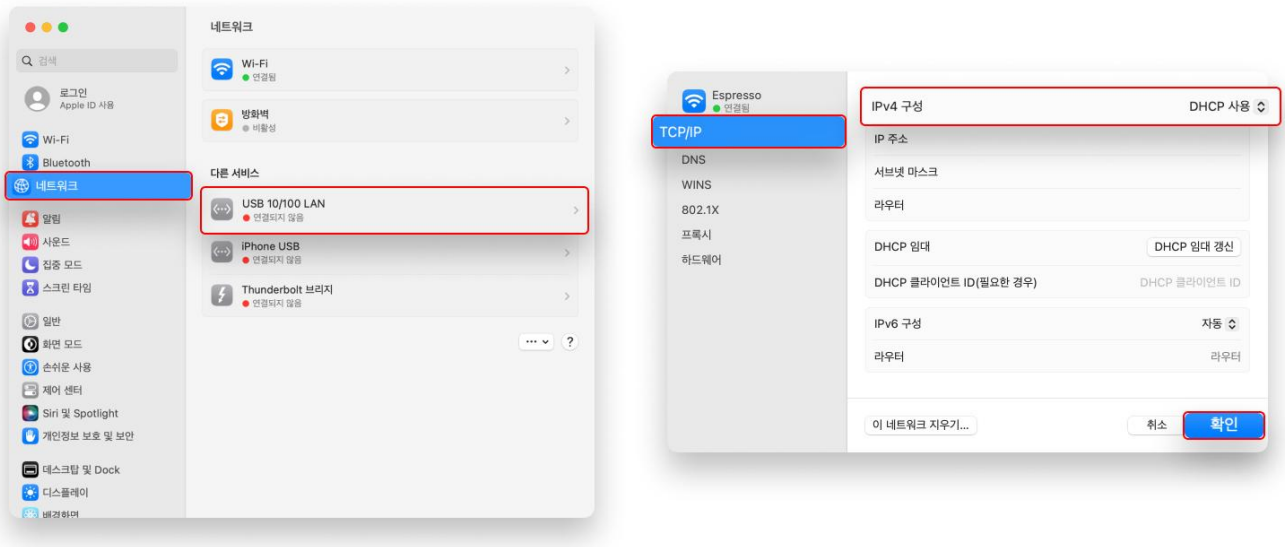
검색

로그인
Apple ID 사용

Wi-Fi
Bluetooth
네트워크
알림
사운드
집중 모드
스크린 타임
일반
화면 모드
손쉬운 사용
제어 센터
Siri 및 Spotlight
개인정보 보호 및 보안
데스크탑 및 Dock
디스플레이
배경화면

네트워크

Wi-Fi
연결됨

방화벽
비활성

다른 서비스

USB 10/100 LAN
연결되지 않음

iPhone USB
연결되지 않음

Thunderbolt 브리지
연결되지 않음

··· ?

Espresso
연결됨

TCP/IP
DNS
WINS
802.1X
프록시
하드웨어

IPv4 구성 DHCP 사용
IP 주소
서브넷 마스크
라우터

DHCP 임대 DHCP 임대 갱신
DHCP 클라이언트 ID(필요한 경우) DHCP 클라이언트 ID

IPv6 구성 자동
라우터 라우터

이 네트워크 지우기...
취소
확인